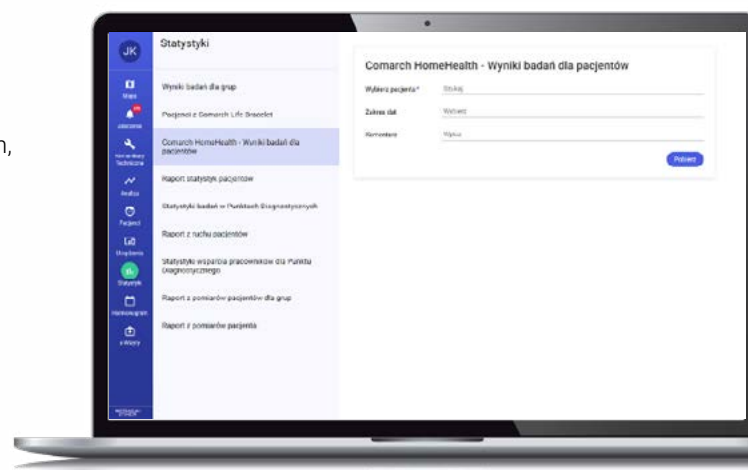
n,

JK

Mapa

Alarmy

Serwis Wizyty Techniczne

Analiza

Pacjenci

Urządzenia

Statystyki

Harmonogram

e-Wizyty

Statystyki

Wyniki badań dla grup

Pacjenci z Comarch Life Bracelet

Comarch HomeHealth - Wyniki badań dla pacjentów

Raport statystyk pacjentów

Statystyki badań w Punktach Diagnostycznych

Raport z ruchu pacjentów

Statystyki wsparcia pracowników dla Punktu Diagnostycznego

Raport z pomiarów pacjentów dla grup

Raport z pomiarów pacjenta

Comarch HomeHealth - Wyniki badań dla pacjentów

Wybierz pacjenta *

Szukaj

Zakres dat

Wybierz

Komentarz

Wpisz

Pobierz